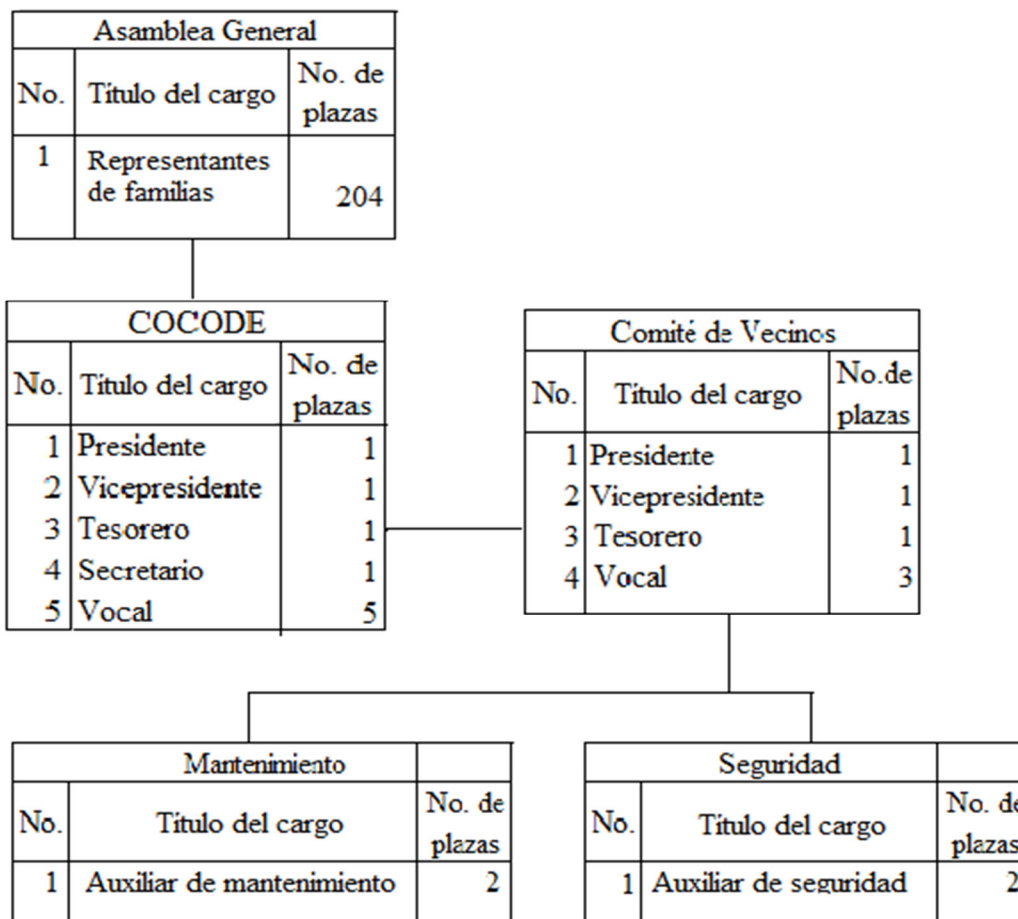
| Asamblea General | | |
|---|---|---|
| No. | Título del cargo | No. de plazas |
| 1 | Representantes de familias | 204 |

| COCODE | | |
|---|---|---|
| No. | Título del cargo | No. de plazas |
| 1 | Presidente | 1 |
| 2 | Vicepresidente | 1 |
| 3 | Tesorero | 1 |
| 4 | Secretario | 1 |
| 5 | Vocal | 5 |

| Comité de Vecinos | | |
|---|---|---|
| No. | Título del cargo | No.de plazas |
| 1 | Presidente | 1 |
| 2 | Vicepresidente | 1 |
| 3 | Tesorero | 1 |
| 4 | Vocal | 3 |

| Mantenimiento | | |
|---|---|---|
| No. | Título del cargo | No. de plazas |
| 1 | Auxiliar de mantenimiento | 2 |

| Seguridad | | |
|---|---|---|
| No. | Título del cargo | No. de plazas |
| 1 | Auxiliar de seguridad | 2 |